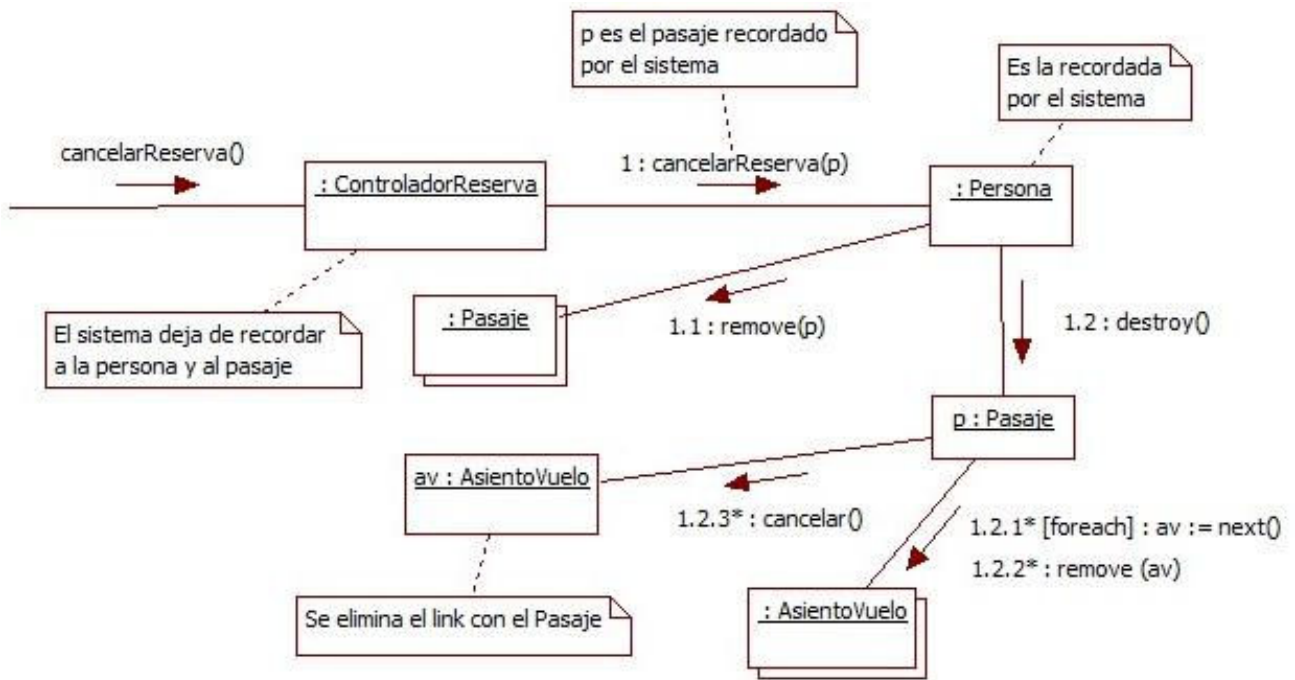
p es el pasaje recordado por el sistema

Es la recordada por el sistema

cancelarReserva()

: ControladorReserva

1 : cancelarReserva(p)

: Persona

: Pasaje

1.1 : remove(p)

1.2 : destroy()

El sistema deja de recordar a la persona y al pasaje

p : Pasaje

av : AsientoVuelo

1.2.3* : cancelar()

1.2.1* [foreach] : av := next()

1.2.2* : remove (av)

Se elimina el link con el Pasaje

: AsientoVuelo